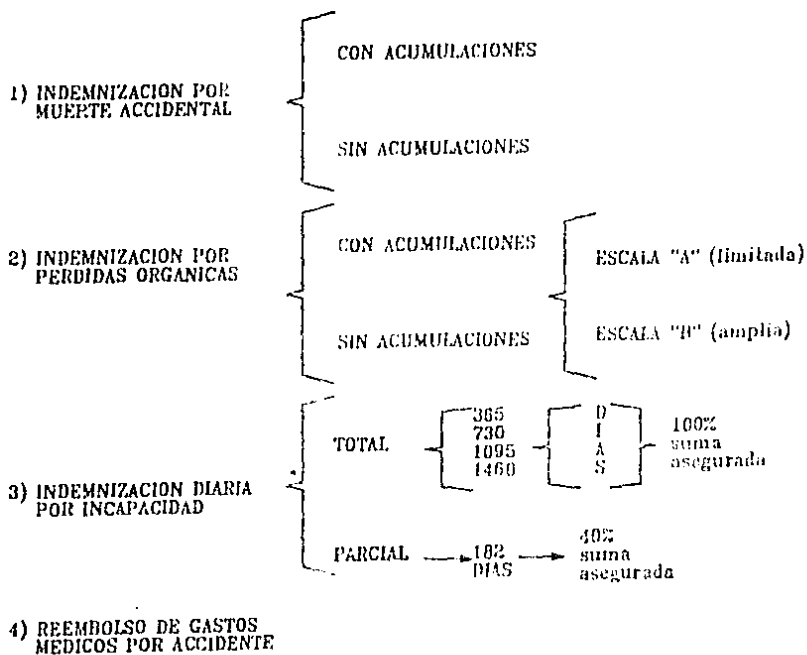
1) INDEMNIZACION POR MUERTE ACCIDENTAL

CON ACUMULACIONES

SIN ACUMULACIONES

2) INDEMNIZACION POR PERDIDAS ORGANICAS

CON ACUMULACIONES

SIN ACUMULACIONES

ESCALA "A" (limitada)

ESCALA "B" (amplia)

3) INDEMNIZACION DIARIA POR INCAPACIDAD

TOTAL

365
730
1095
1460

D
I
A
S

100% suma asegurada

PARCIAL → 182 DIAS → 40% suma asegurada

4) REEMBOLSO DE GASTOS MEDICOS POR ACCIDENTE